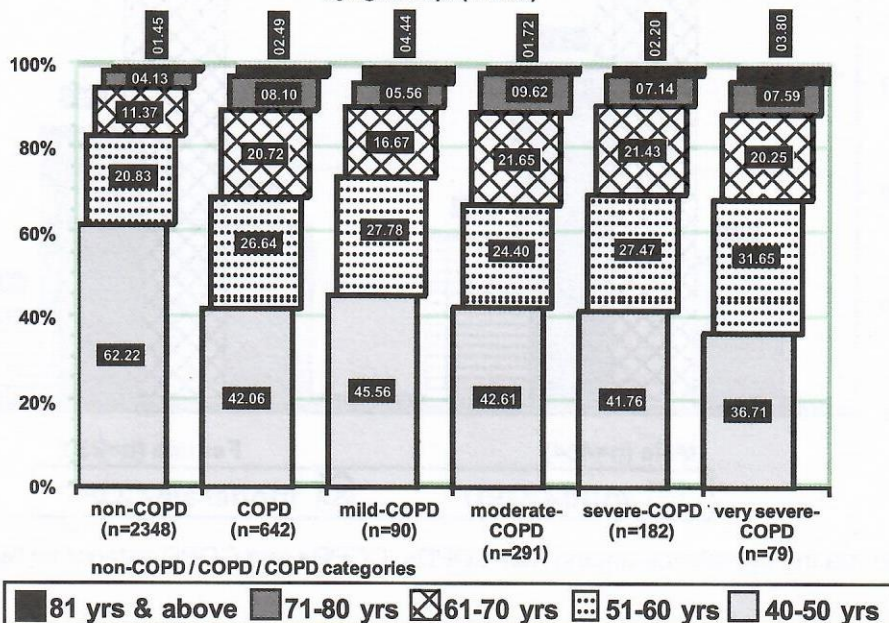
100%
80%
60%
40%
20%
0%

01.45
04.13
11.37
20.83
62.22

02.49
08.10
20.72
26.64
42.06

04.44
05.56
16.67
27.78
45.56

01.72
09.62
21.65
24.40
42.61

02.20
07.14
21.43
27.47
41.76

03.80
07.59
20.25
31.65
36.71

non-COPD (n=2348)
COPD (n=642)
mild-COPD (n=90)
moderate-COPD (n=291)
severe-COPD (n=182)
very severe-COPD (n=79)

non-COPD / COPD / COPD categories

81 yrs & above 71-80 yrs 61-70 yrs 51-60 yrs 40-50 yrs